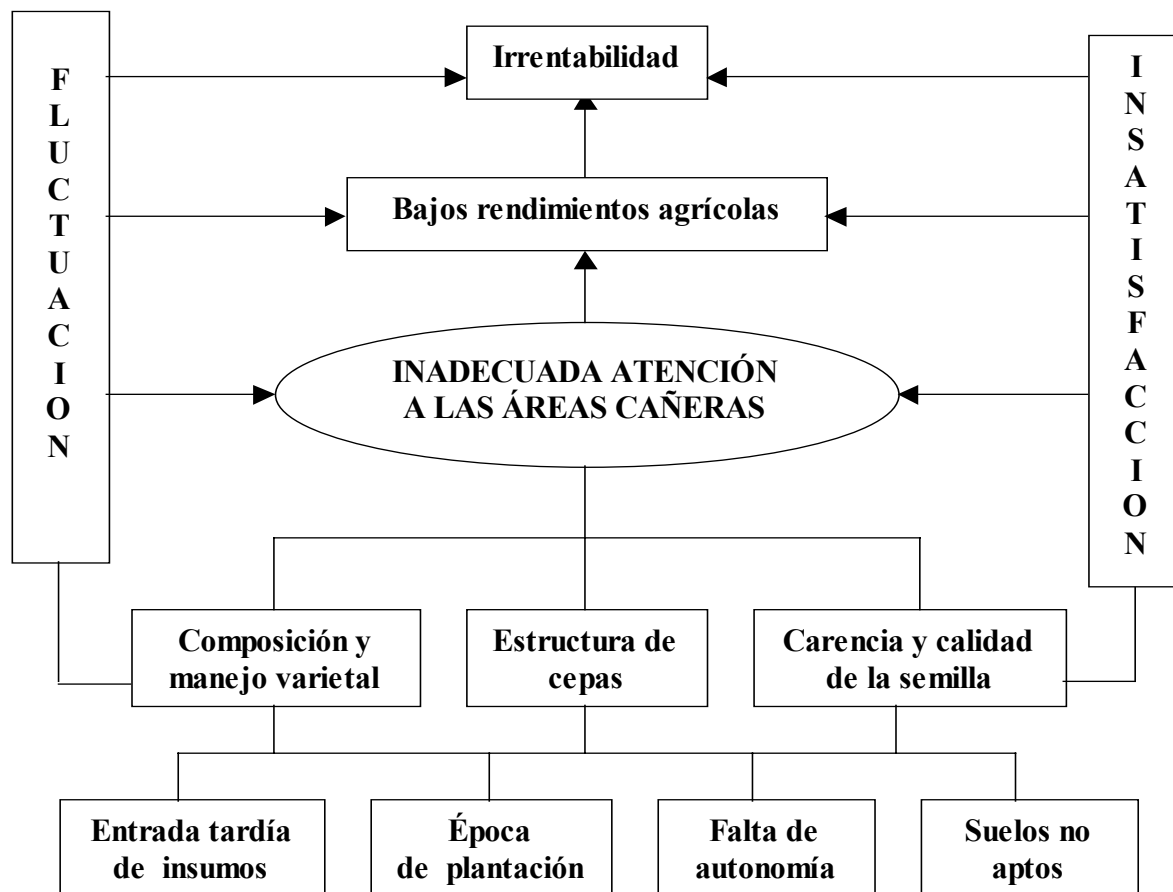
FLUCTUACION

Irrentabilidad

Bajos rendimientos agrícolas

INADECUADA ATENCIÓN A LAS ÁREAS CAÑERAS

INSATISFACCION

Composición y manejo varietal

Estructura de cepas

Carencia y calidad de la semilla

Entrada tardía de insumos

Época de plantación

Falta de autonomía

Suelos no aptos